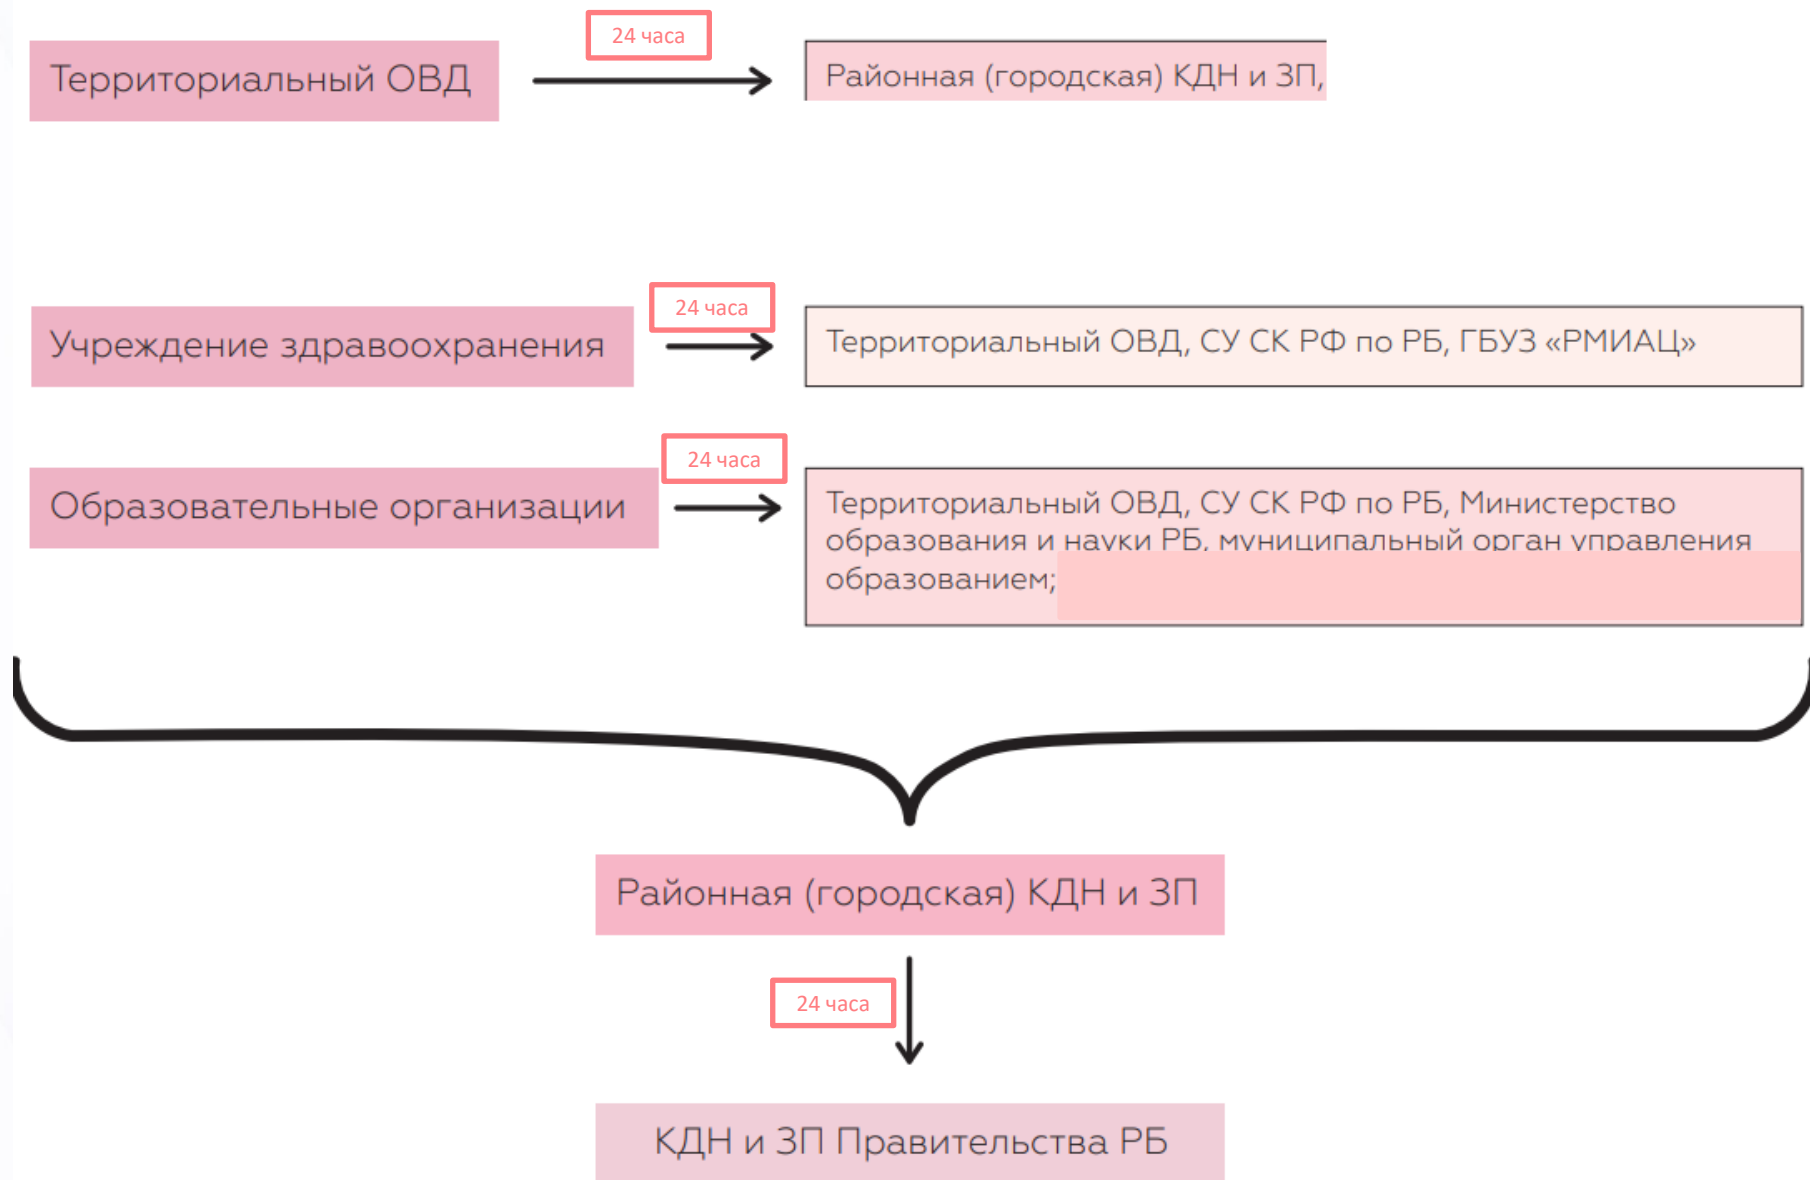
Территориальный ОВД

24 часа

Районная (городская) КДН и ЗП,

Учреждение здравоохранения

24 часа

Территориальный ОВД, СУ СК РФ по РБ, ГБУЗ «РМИАЦ»

Образовательные организации

24 часа

Территориальный ОВД, СУ СК РФ по РБ, Министерство образования и науки РБ, муниципальный орган управления образованием;

Районная (городская) КДН и ЗП

24 часа

КДН и ЗП Правительства РБ